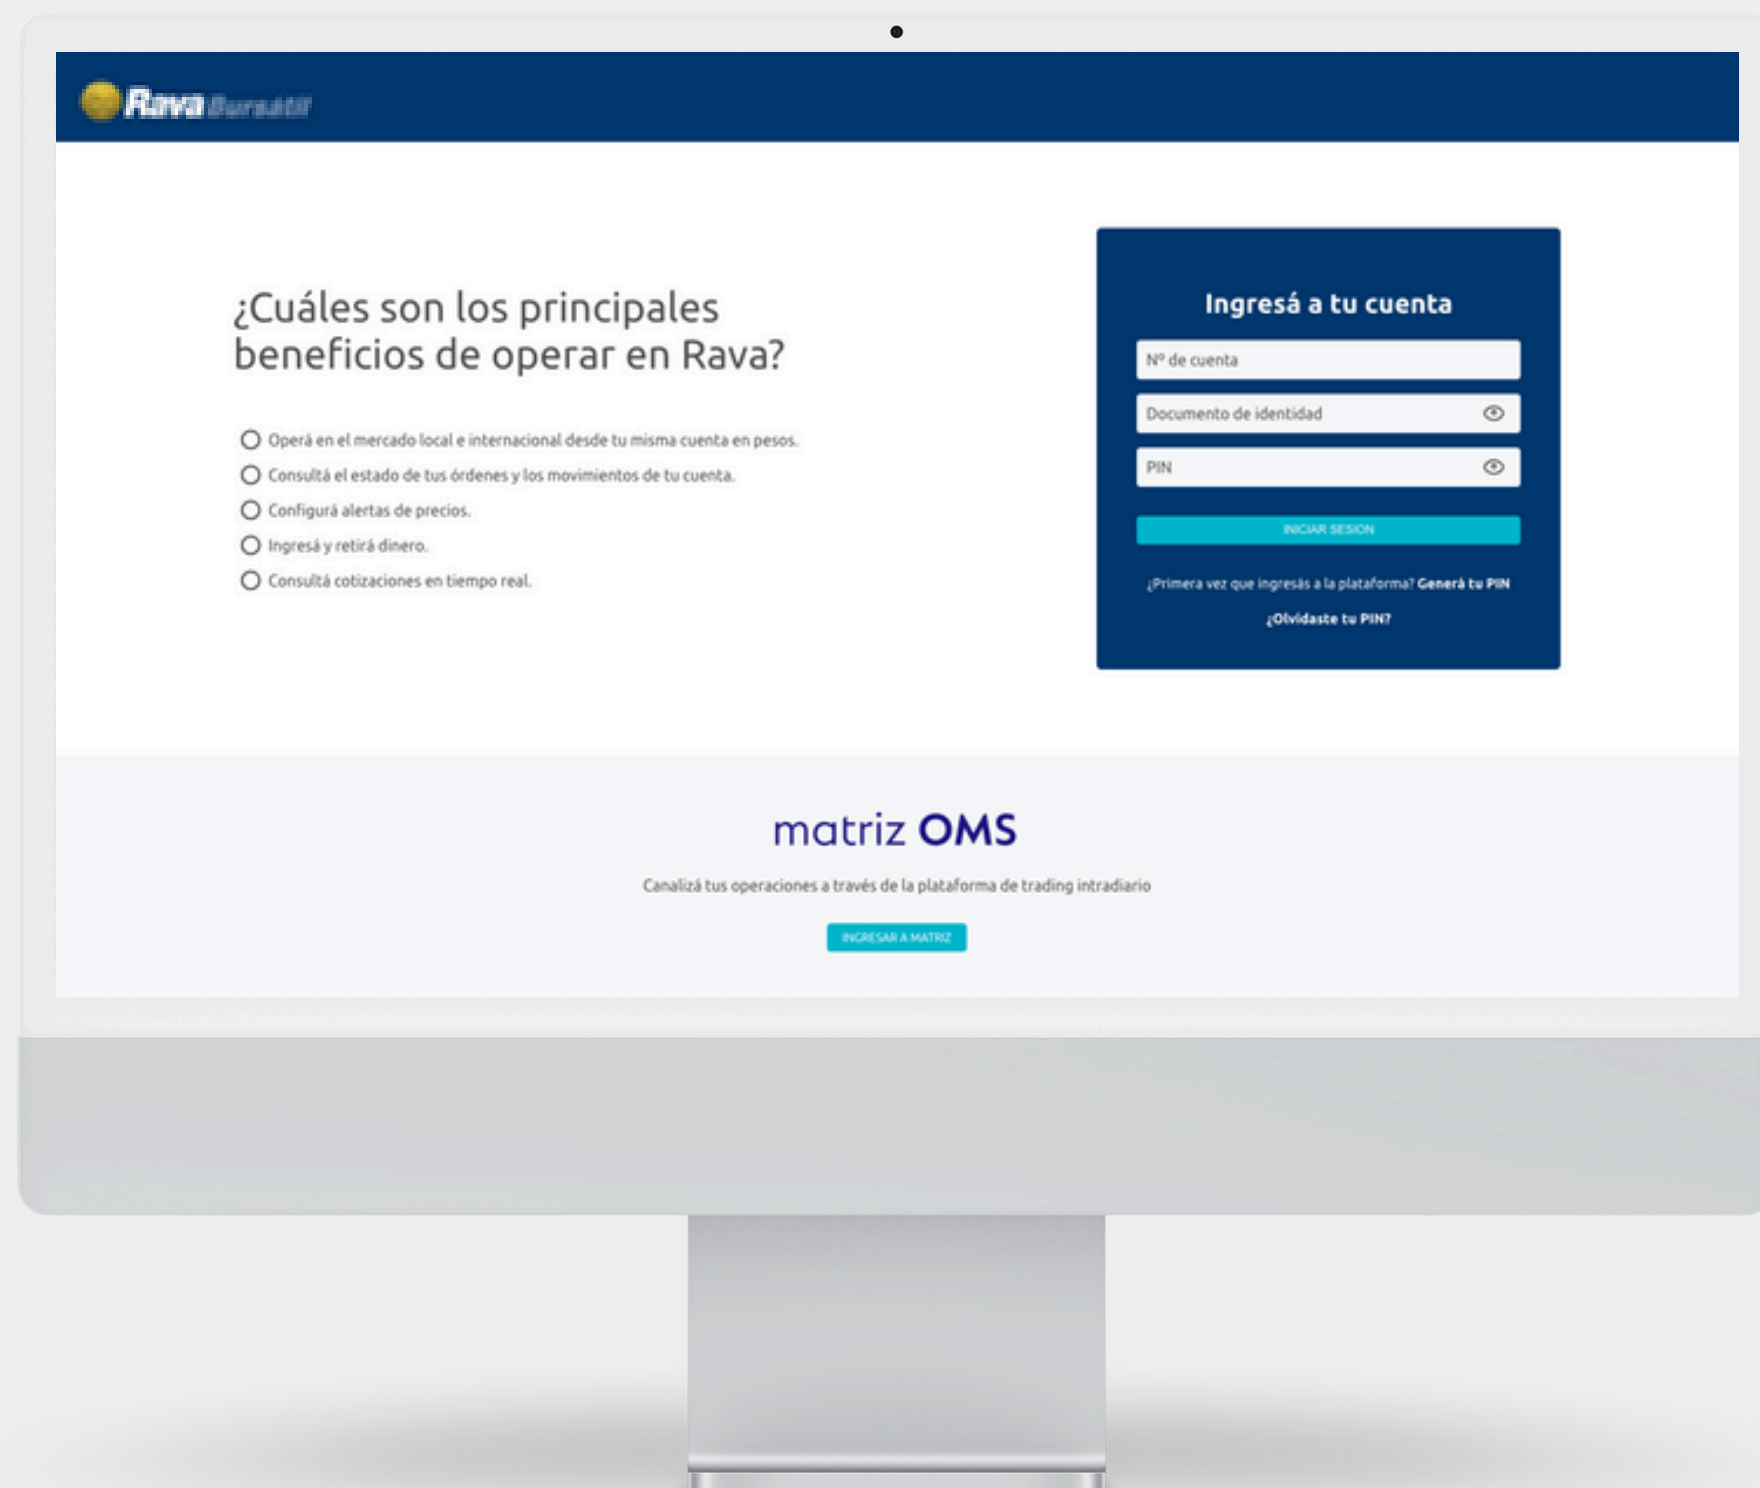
Rava Bursátil

¿Cuáles son los principales beneficios de operar en Rava?

Operá en el mercado local e internacional desde tu misma cuenta en pesos.
Consultá el estado de tus órdenes y los movimientos de tu cuenta.
Configurá alertas de precios.
Ingresá y retirá dinero.
Consultá cotizaciones en tiempo real.

Ingresá a tu cuenta

Nº de cuenta
Documento de identidad
PIN
INICIAR SESION

¿Primera vez que ingresás a la plataforma? Generá tu PIN
¿Olvidaste tu PIN?

matriz OMS

Canalizá tus operaciones a través de la plataforma de trading intradiario

INGRESAR A MATRIZ